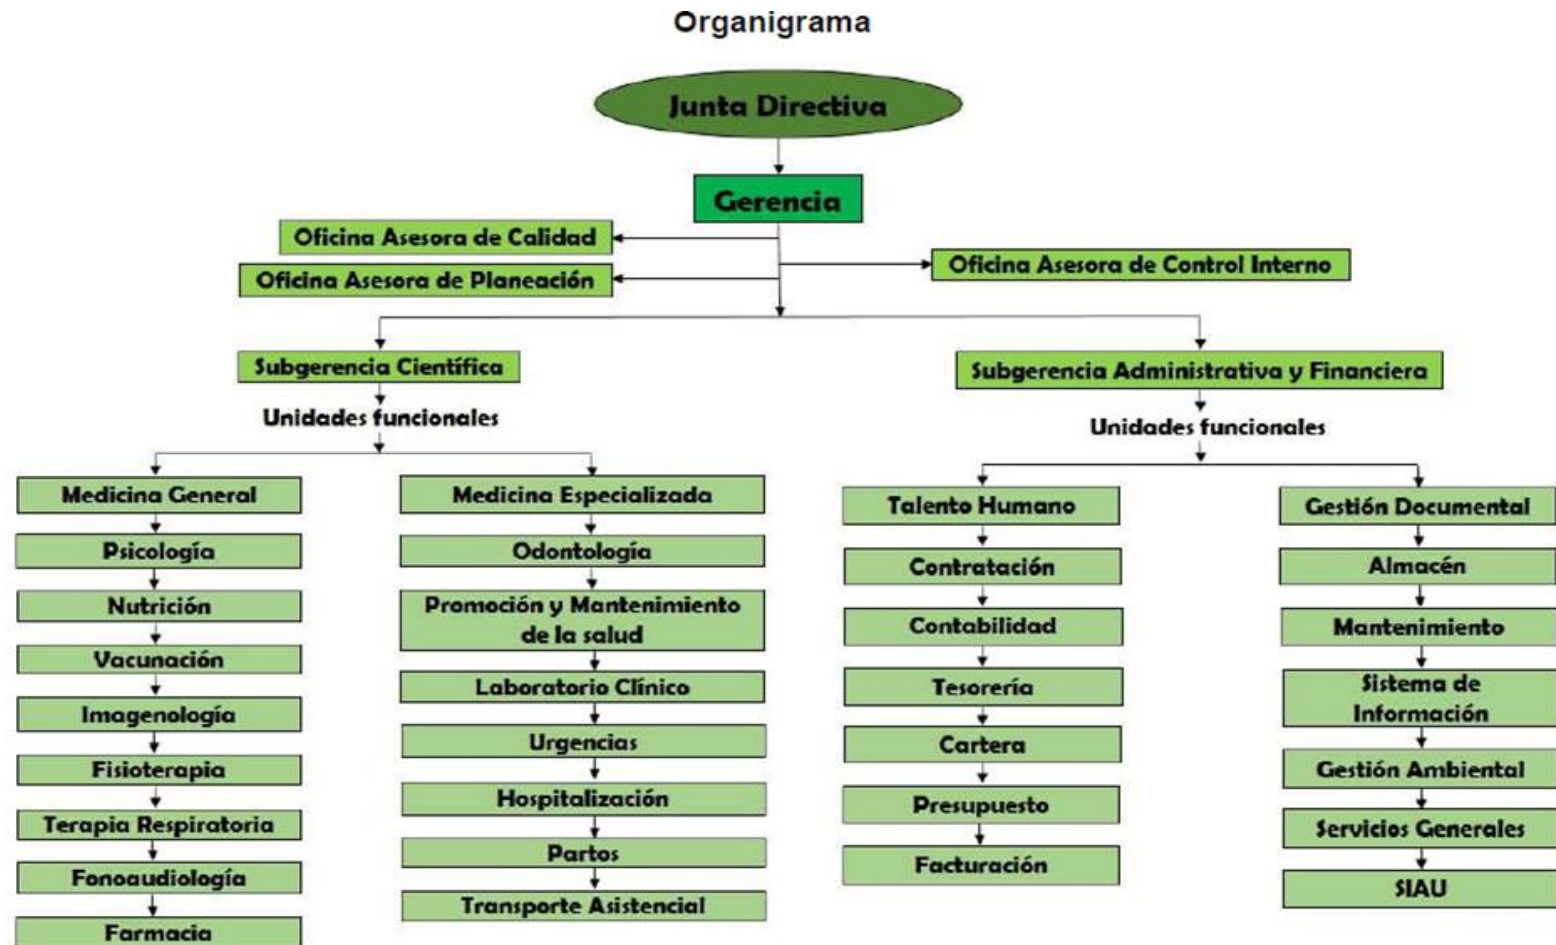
Organigrama

Junta Directiva

Gerencia

Oficina Asesora de Calidad

Oficina Asesora de Planeación

Oficina Asesora de Control Interno

Subgerencia Científica

Unidades funcionales

Subgerencia Administrativa y Financiera

Unidades funcionales

Medicina General
Psicología
Nutrición
Vacunación
Imagenología
Fisioterapia
Terapia Respiratoria
Fonoaudiología
Farmacia

Medicina Especializada
Odontología
Promoción y Mantenimiento de la salud
Laboratorio Clínico
Urgencias
Hospitalización
Partos
Transporte Asistencial

Talento Humano
Contratación
Contabilidad
Tesorería
Cartera
Presupuesto
Facturación

Gestión Documental
Almacén
Mantenimiento
Sistema de Información
Gestión Ambiental
Servicios Generales
SIAU